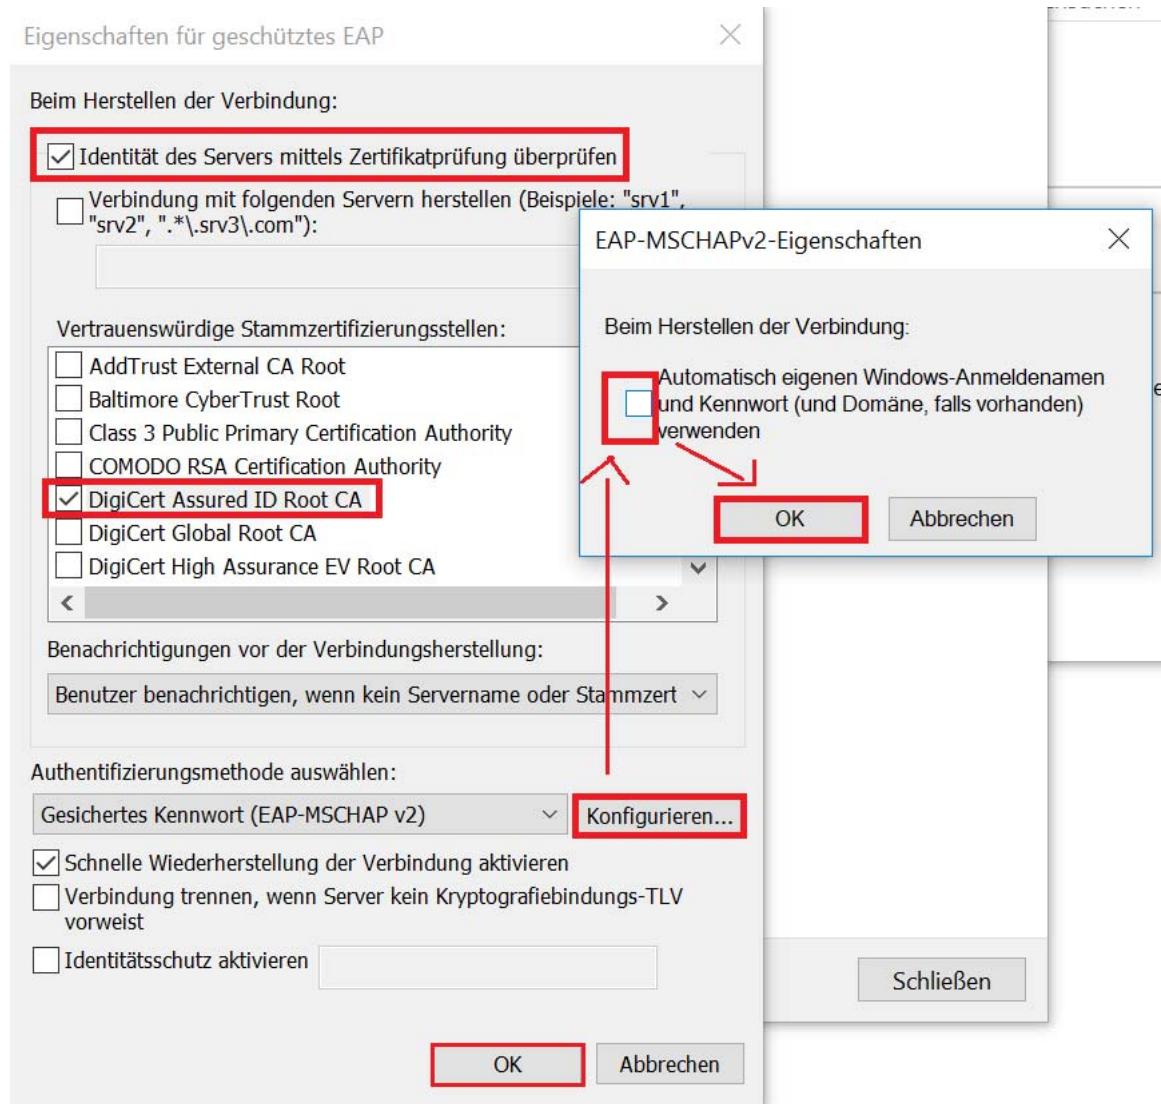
Eigenschaften für geschütztes EAP

Beim Herstellen der Verbindung:

Identität des Servers mittels Zertifikatprüfung überprüfen

Verbindung mit folgenden Servern herstellen (Beispiele: "srv1", "srv2", ".*\.srv3\.com"):

Vertrauenswürdige Stammzertifizierungsstellen:

AddTrust External CA Root
Baltimore CyberTrust Root
Class 3 Public Primary Certification Authority
COMODO RSA Certification Authority
DigiCert Assured ID Root CA
DigiCert Global Root CA
DigiCert High Assurance EV Root CA

Benachrichtigungen vor der Verbindungsherstellung:

Benutzer benachrichtigen, wenn kein Servername oder Stammzert

Authentifizierungsmethode auswählen:

Gesichertes Kennwort (EAP-MSCHAP v2)

Konfigurieren...

Schnelle Wiederherstellung der Verbindung aktivieren

Verbindung trennen, wenn Server kein Kryptografiebindungs-TLV vorweist

Identitätsschutz aktivieren

OK

Abbrechen

EAP-MSCHAPv2-Eigenschaften

Beim Herstellen der Verbindung:

Automatisch eigenen Windows-Anmeldenamen und Kennwort (und Domäne, falls vorhanden) verwenden

OK

Abbrechen

Schließen